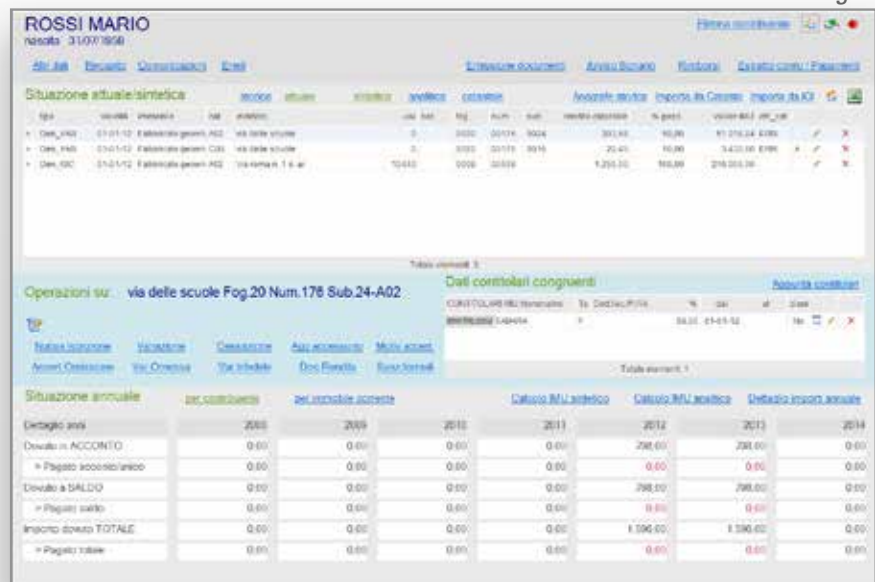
ROSSI MARIO
nascita 31/07/1958

Altri dati Recapito Comunicazioni Email

Emissione documenti Avviso Bonario Rimborsi Estratto conto / Pagamenti

Situazione attuale/sintetica

| tipo | | | | | | | | | | | |
|---|---|---|---|---|---|---|---|---|---|---|---|
| Gen_VND | 01-01-12 | Fabbricato generi. A02 | via delle scuole | | 3 | 0020 | 00176 | 0024 | 203,40 | 50,00 | |
| Gen_PAR | 01-01-12 | Fabbricato generi. C06 | via delle scuole | | 3 | 0020 | 00176 | 0016 | 20,40 | 50,00 | |
| Gen_IDC | 01-01-12 | Fabbricato generi. A02 | via roma n. 1 s. a | | | 0008 | 00008 | | 1.250,00 | 100,00 | |

Totale elementi: 3

Operazioni su: via delle scuole Fog.20 Num.176 Sub.24-A02

Notizia Iscrizione Variazione Cessazione Agg accessorio Molto accert.
Accert Omissione Var Omessa Var Infedele Doc Rendita Busta formati

Dati contitolari congruenti

Aggiunta contitolari

Totale elementi: 1

Situazione annuale per contribuente per immobile corrente Calcolo IMU sintetico Calcolo IMU analitico Dettaglio import annuale

| Dettaglio anni | 2008 | 2009 | 2010 | 2011 | 2012 | 2013 | 2014 |
|---|---|---|---|---|---|---|---|
| Dovuto in ACCONTO | 0,00 | 0,00 | 0,00 | 0,00 | 298,00 | 298,00 | 0,00 |
| > Pagato acconto/unico | 0,00 | 0,00 | 0,00 | 0,00 | 0,00 | 0,00 | 0,00 |
| Dovuto a SALDO | 0,00 | 0,00 | 0,00 | 0,00 | 798,00 | 798,00 | 0,00 |
| > Pagato saldo | 0,00 | 0,00 | 0,00 | 0,00 | 0,00 | 0,00 | 0,00 |
| Importo dovuto TOTALE | 0,00 | 0,00 | 0,00 | 0,00 | 1.596,00 | 1.596,00 | 0,00 |
| > Pagato totale | 0,00 | 0,00 | 0,00 | 0,00 | 0,00 | 0,00 | 0,00 |